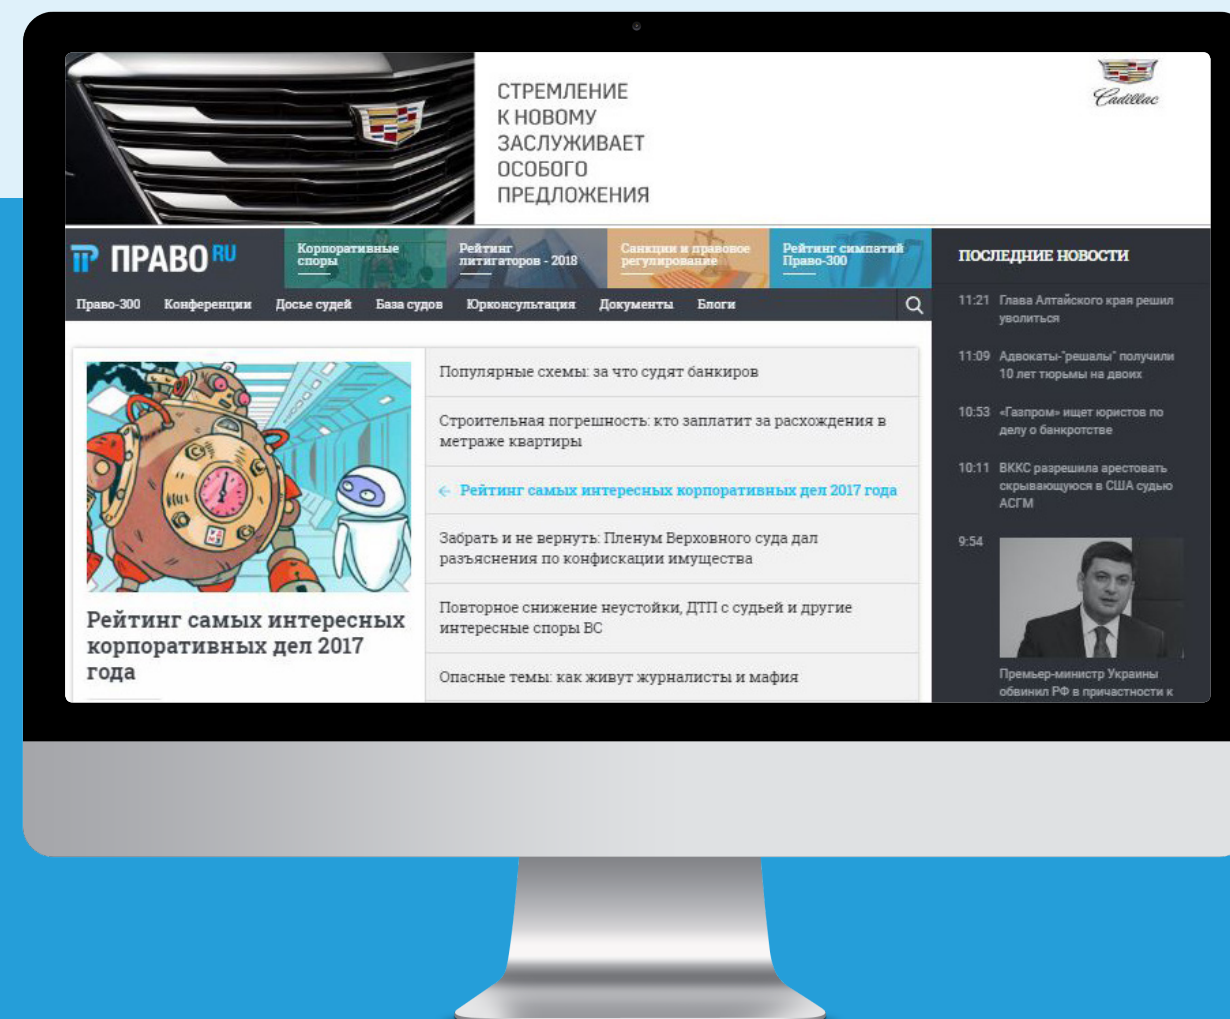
СТРЕМЛЕНИЕ К НОВОМУ ЗАСЛУЖИВАЕТ ОСОБОГО ПРЕДЛОЖЕНИЯ

Cadillac

ПРАВО RU

Корпоративные споры

Рейтинг литигаторов - 2018

Санкции и правовое регулирование

Рейтинг симпатий Право-300

ПОСЛЕДНИЕ НОВОСТИ

Право-300 Конференции Досье судей База судов Юрконсультация Документы Блоги

11:21 Глава Алтайского края решил уволиться

11:09 Адвокаты-"решалы" получили 10 лет тюрьмы на двоих

10:53 «Газпром» ищет юристов по делу о банкротстве

10:11 ВККС разрешила арестовать скрывающуюся в США судью АСГМ

9:54

Премьер-министр Украины обвинил РФ в причастности к

Популярные схемы: за что судят банкиров

Строительная погрешность: кто заплатит за расхождения в метраже квартиры

← Рейтинг самых интересных корпоративных дел 2017 года

Забрать и не вернуть: Пленум Верховного суда дал разъяснения по конфискации имущества

Повторное снижение неустойки, ДТП с судьей и другие интересные споры ВС

Опасные темы: как живут журналисты и мафия

Рейтинг самых интересных корпоративных дел 2017 года